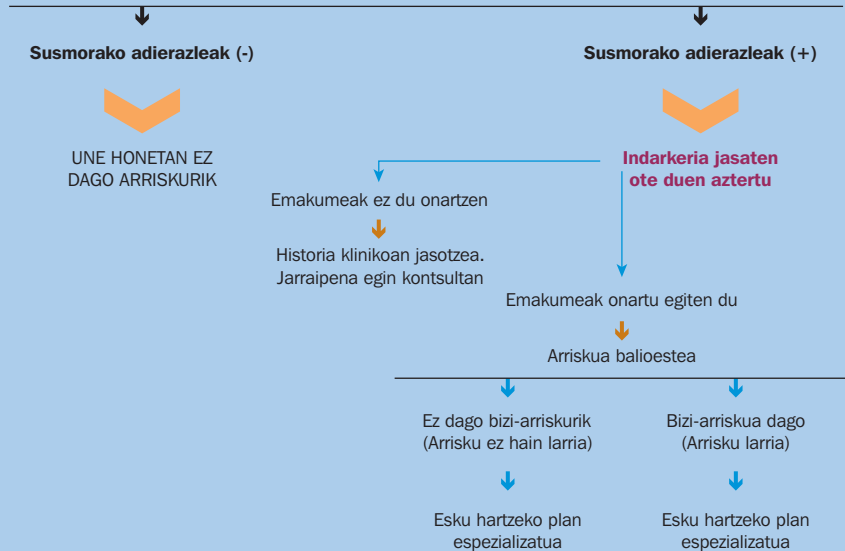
Susmorako adierazleak (-)

UNE HONETAN EZ DAGO ARRISKURIK

Susmorako adierazleak (+)

Indarkeria jasaten ote duen aztertu

Emakumeak ez du onartzen

Historia klinikoan jasotzea. Jarraipena egin kontsultan

Emakumeak onartu egiten du

Arriskua balioestea

Ez dago bizi-arriskurik (Arrisku ez hain larria)

Esku hartzeko plan espezializatua

Bizi-arriskua dago (Arrisku larria)

Esku hartzeko plan espezializatua